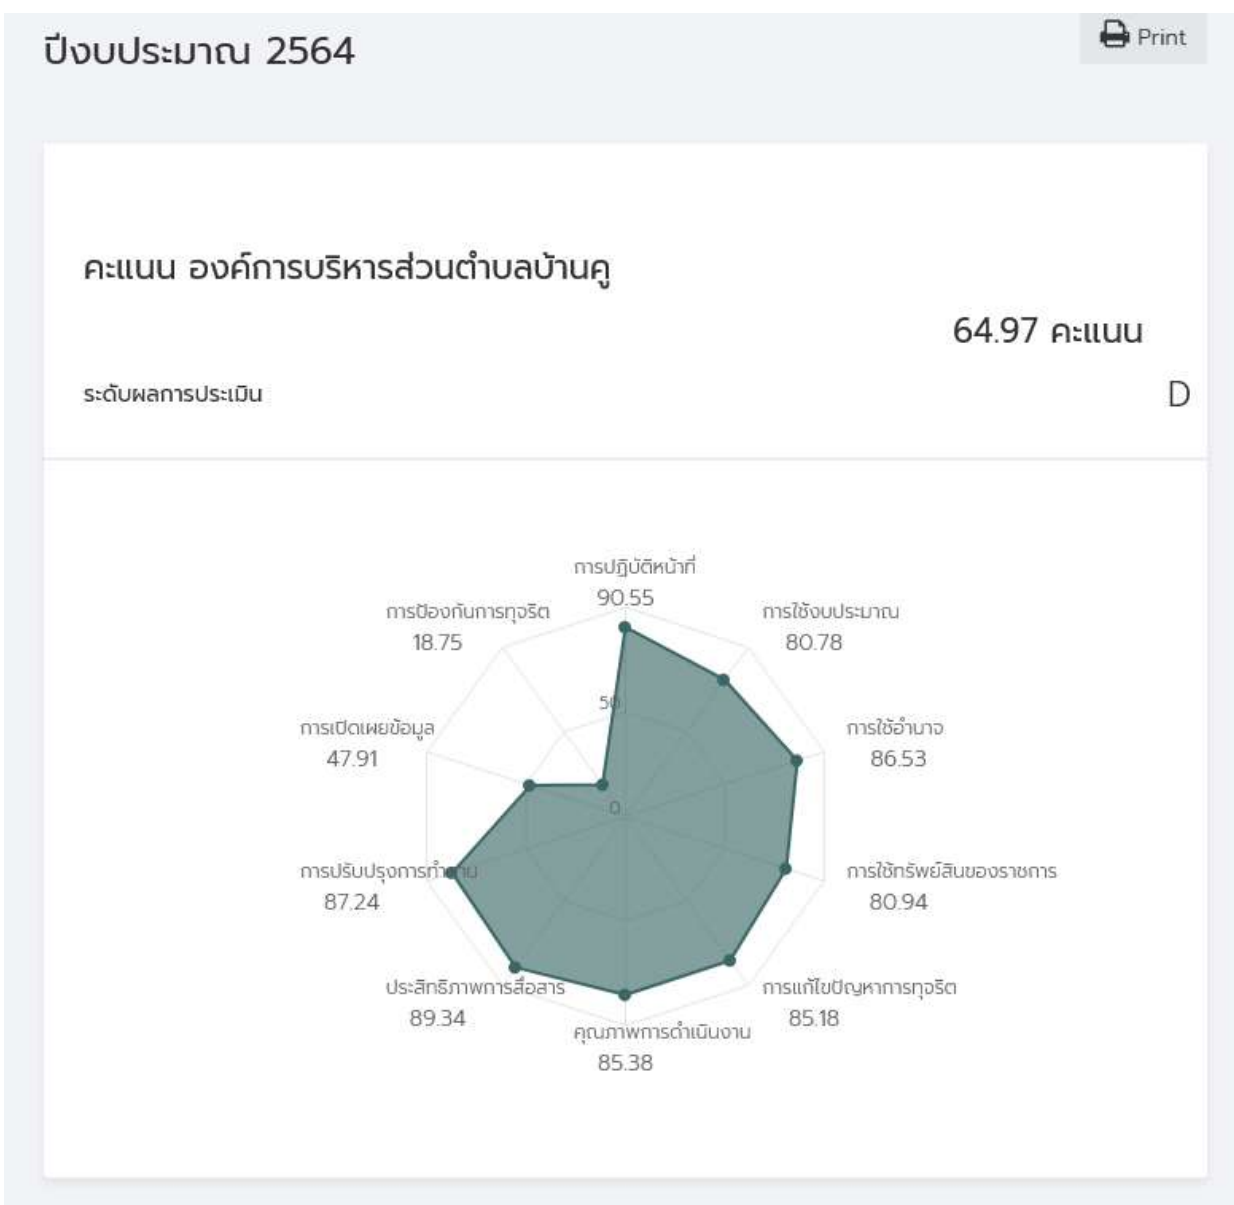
ปีงบประมาณ 2564

Print

คะแนน องค์การบริหารส่วนตำบลบ้านคู

64.97 คะแนน

ระดับผลการประเมิน

D

การปฏิบัติหน้าที่
90.55

การใช้งบประมาณ
80.78

การใช้อำนาจ
86.53

การใช้ทรัพย์สินของราชการ
80.94

การแก้ไขปัญหาการทุจริต
85.18

คุณภาพการดำเนินงาน
85.38

ประสิทธิภาพการสื่อสาร
89.34

การปรับปรุงการทำงาน
87.24

การเปิดเผยข้อมูล
47.91

การป้องกันการทุจริต
18.75

50

0